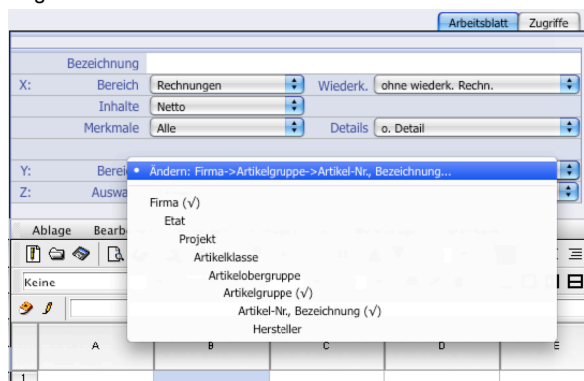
Arbeitsblatt
Zugriffe

Bezeichnung
X: Bereich Rechnungen
Wiederk. ohne wiederk. Rechn.
Inhalte Netto
Merkmale Alle
Details o. Detail

Y: Berei
Z: Auswa

• Ändern: Firma->Artikelgruppe->Artikel-Nr., Bezeichnung...

Firma (√)
Etat
Projekt
Artikelklasse
Artikelobergruppe
Artikelgruppe (√)
Artikel-Nr., Bezeichnung (√)
Hersteller

Ablage Bearb
Keine

A B C D E
1